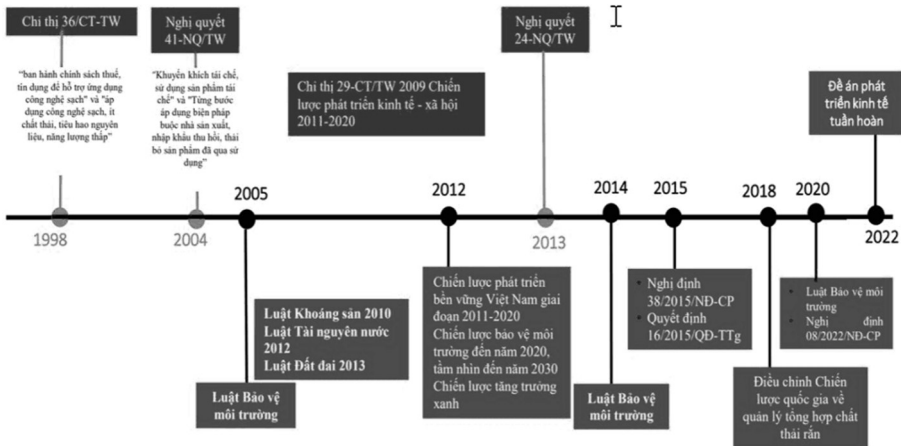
Chỉ thị 36/CT-TW

"ban hành chính sách thuế, tín dụng để hỗ trợ ứng dụng công nghệ sạch" và "áp dụng công nghệ sạch, ít chất thải, tiêu hao nguyên liệu, năng lượng thấp"

Nghị quyết 41-NQ/TW

"Khuyến khích tái chế, sử dụng sản phẩm tái chế" và "Từng bước áp dụng biện pháp buộc nhà sản xuất, nhập khẩu thu hồi, thải bỏ sản phẩm đã qua sử dụng"

Chỉ thị 29-CT/TW 2009 Chiến lược phát triển kinh tế - xã hội 2011-2020

Nghị quyết 24-NQ/TW

Đề án phát triển kinh tế tuần hoàn

1998

2004

2005

2012

2013

2014

2015

2018

2020

2022

Luật Khoáng sản 2010
Luật Tài nguyên nước 2012
Luật Đất đai 2013

Luật Bảo vệ môi trường

Chiến lược phát triển bền vững Việt Nam giai đoạn 2011-2020
Chiến lược bảo vệ môi trường đến năm 2020, tầm nhìn đến năm 2030
Chiến lược tăng trưởng xanh

Luật Bảo vệ môi trường

- Nghị định 38/2015/NĐ-CP
- Quyết định 16/2015/QĐ-TTg

Điều chỉnh Chiến lược quốc gia về quản lý tổng hợp chất thải rắn

- Luật Bảo vệ môi trường
- Nghị định 08/2022/NĐ-CP